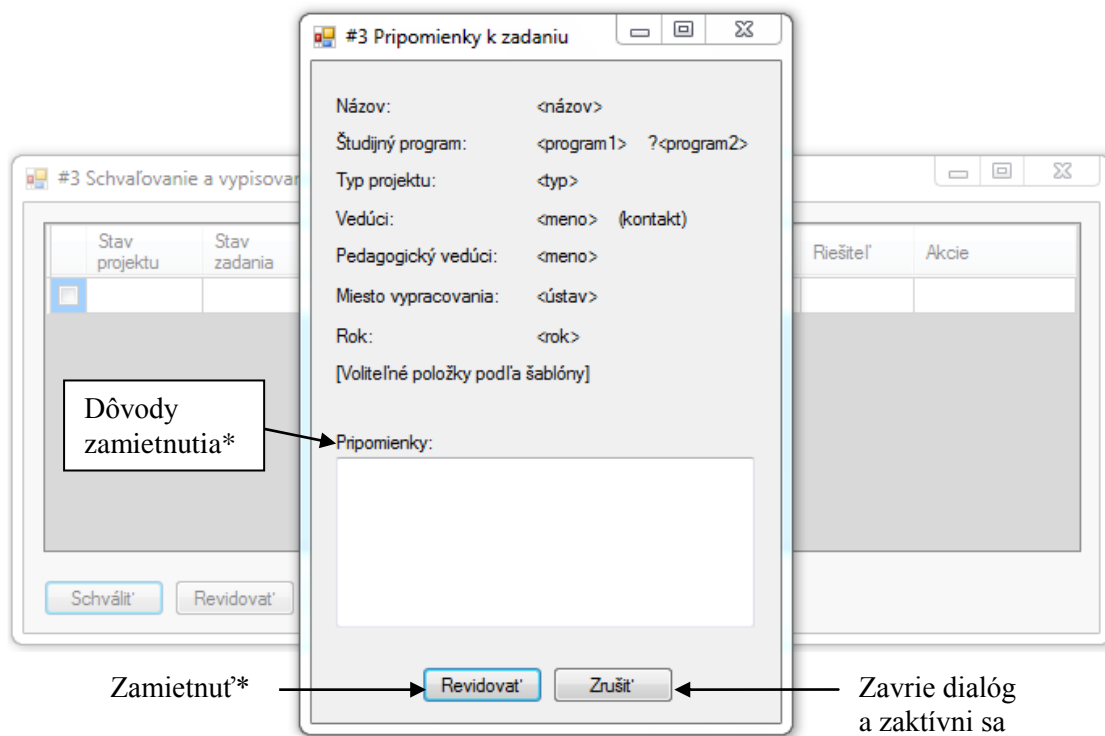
#3 Pripomienky k zadaniu

Názov: <názov>

Študijný program: <program1> ?<program2>

Typ projektu: <typ>

Vedúci: <meno> (kontakt)

Pedagogický vedúci: <meno>

Miesto vypracovania: <ústav>

Rok: <rok>

[Voliteľné položky podľa šablóny]

Pripomienky:

Revidovať Zrušiť

#3 Schvaľovanie a vypisovan

| | Stav projektu | Stav zadania | Riešiteľ | Akcie |
|---|---|---|---|---|
| | | | | |

Schváliť Revidovať

Dôvody zamietnutia*

Zamietnuť*

Zavrie dialóg a zaktívni sa